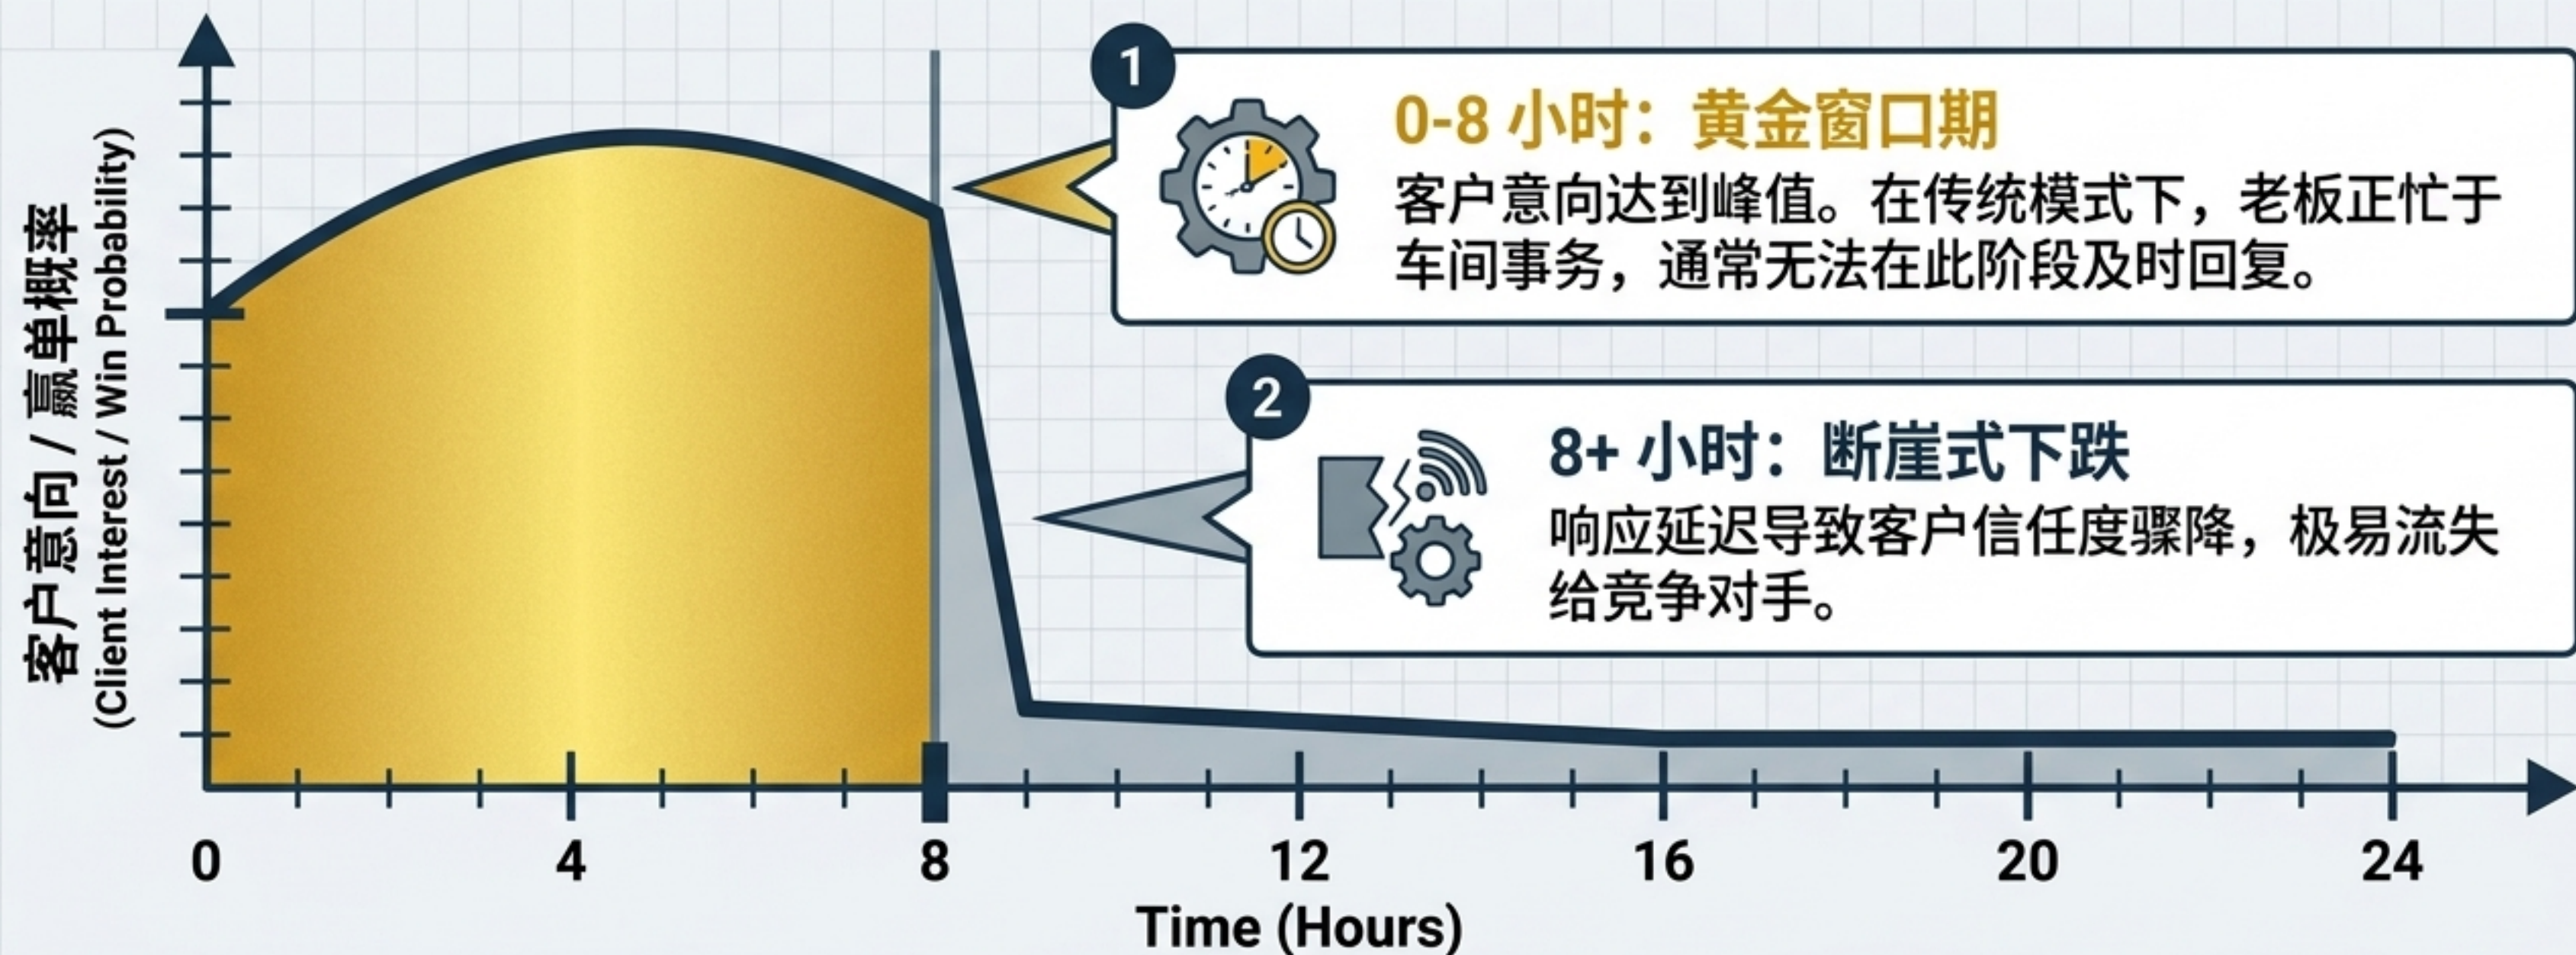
客户意向 / 赢单概率 (Client Interest / Win Probability)

1

0-8 小时：黄金窗口期

客户意向达到峰值。在传统模式下，老板正忙于车间事务，通常无法在此阶段及时回复。

2

8+ 小时：断崖式下跌

响应延迟导致客户信任度骤降，极易流失给竞争对手。

0
4
8
12
16
20
24

Time (Hours)